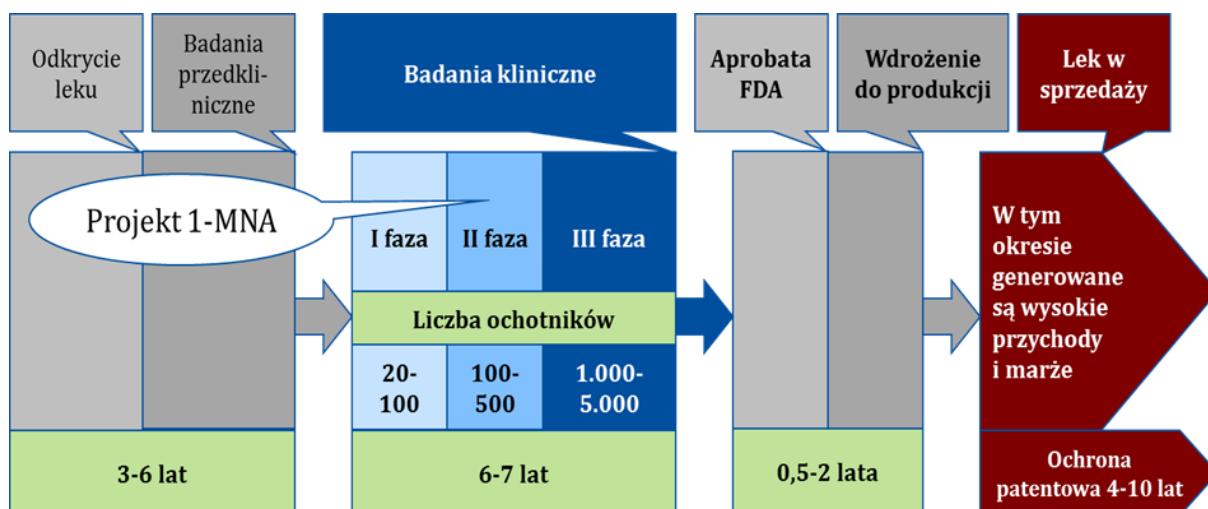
Odkrycie leku

Badania przedkliniczne

Badania kliniczne

Aprobata FDA

Wdrożenie do produkcji

Lek w sprzedaży

Projekt 1-MNA

I faza

II faza

III faza

Liczba ochotników

20-100

100-500

1.000-5.000

W tym okresie generowane są wysokie przychody i marże

3-6 lat

6-7 lat

0,5-2 lata

Ochrona patentowa 4-10 lat